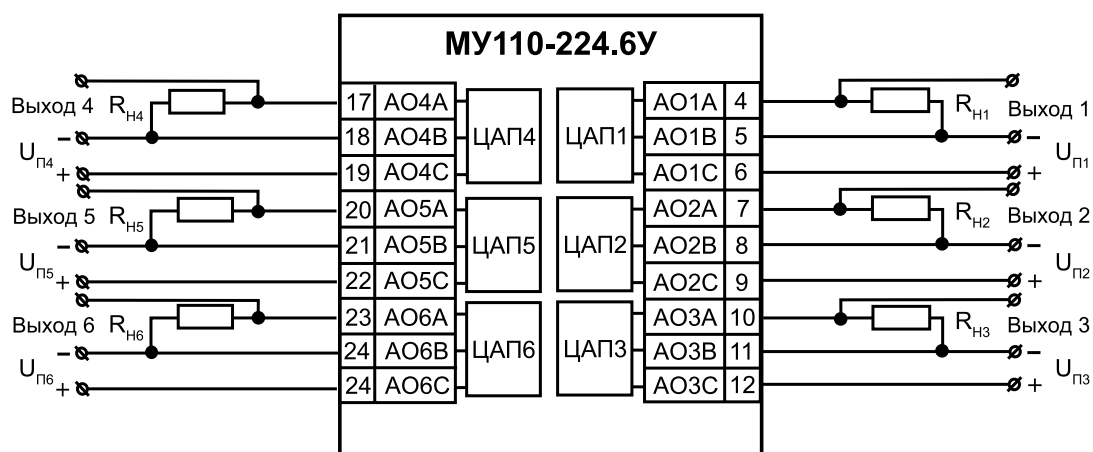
МУ110-224.6У

Выход 4 $R_{н4}$
–
$U_{п4}$ +

| 17 | AO4A |
|---|---|
| 18 | AO4B |
| 19 | AO4C |

ЦАП4

Выход 5 $R_{н5}$
–
$U_{п5}$ +

| 20 | AO5A |
|---|---|
| 21 | AO5B |
| 22 | AO5C |

ЦАП5

Выход 6 $R_{н6}$
–
$U_{п6}$ +

| 23 | AO6A |
|---|---|
| 24 | AO6B |
| 24 | AO6C |

ЦАП6

ЦАП1

| AO1A | 4 |
|---|---|
| AO1B | 5 |
| AO1C | 6 |

$R_{н1}$ Выход 1
–
+ $U_{п1}$

ЦАП2

| AO2A | 7 |
|---|---|
| AO2B | 8 |
| AO2C | 9 |

$R_{н2}$ Выход 2
–
+ $U_{п2}$

ЦАП3

| AO3A | 10 |
|---|---|
| AO3B | 11 |
| AO3C | 12 |

$R_{н3}$ Выход 3
–
+ $U_{п3}$